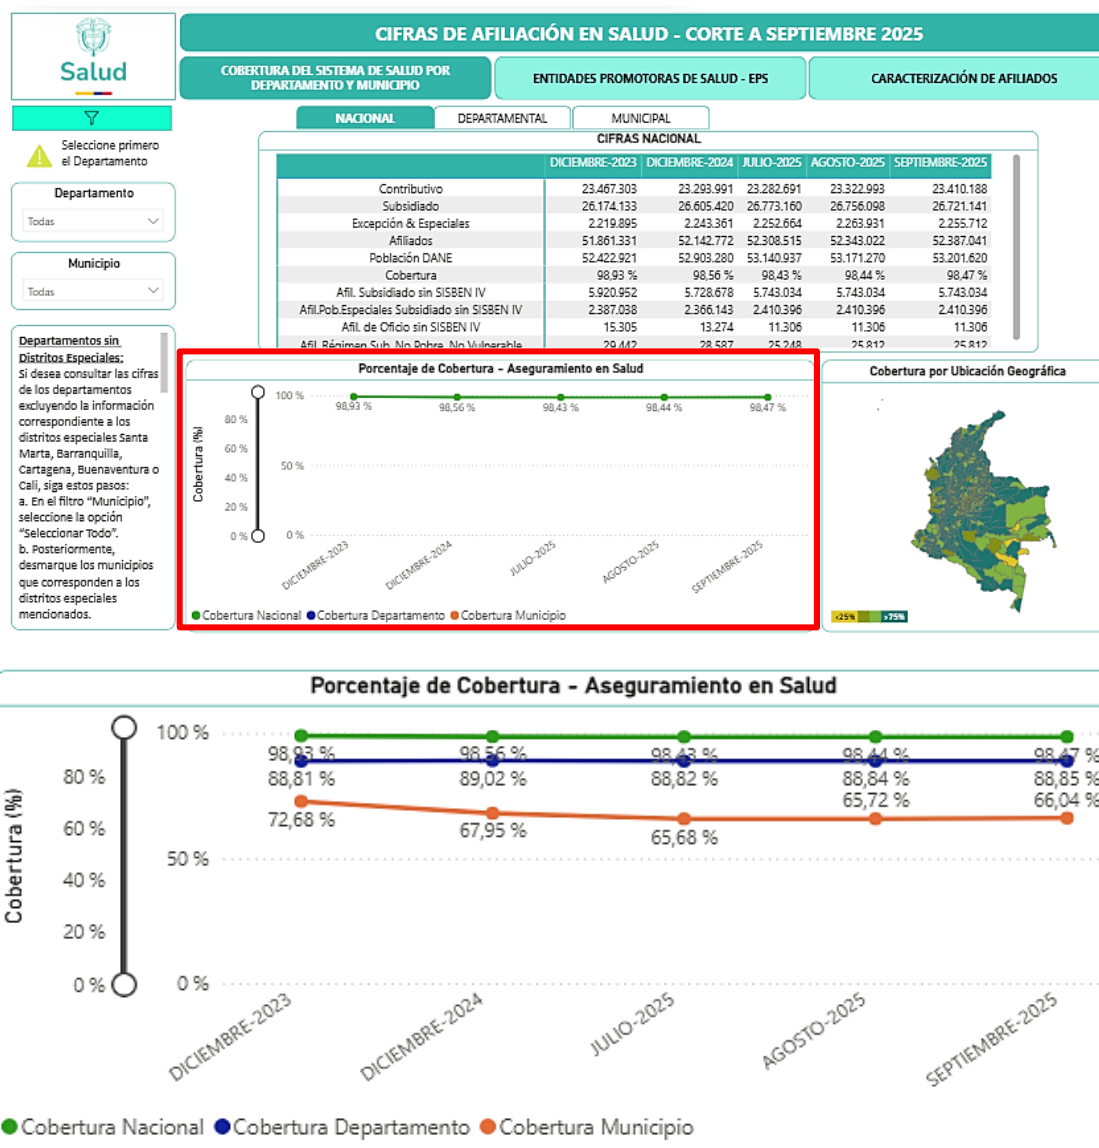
Salud

CIFRAS DE AFILIACIÓN EN SALUD - CORTE A SEPTIEMBRE 2025

COBERTURA DEL SISTEMA DE SALUD POR DEPARTAMENTO Y MUNICIPIO

ENTIDADES PROMOTORAS DE SALUD - EPS

CARACTERIZACIÓN DE AFILIADOS

NACIONAL

DEPARTAMENTAL

MUNICIPAL

Seleccione primero el Departamento

Departamento

Todas

Municipio

Todas

Departamentos sin Distritos Especiales:
Si desea consultar las cifras de los departamentos excluyendo la información correspondiente a los distritos especiales Santa Marta, Barranquilla, Cartagena, Buenaventura o Cali, siga estos pasos:
a. En el filtro "Municipio", seleccione la opción "Seleccionar Todo".
b. Posteriormente, desmarque los municipios que corresponden a los distritos especiales mencionados.

CIFRAS NACIONAL

| | DICIEMBRE-2023 | DICIEMBRE-2024 | JULIO-2025 | AGOSTO-2025 | SEPTIEMBRE-2025 |
|---|---|---|---|---|---|
| Contributivo | 23.467.303 | 23.293.991 | 23.282.691 | 23.322.993 | 23.410.188 |
| Subsidiado | 26.174.133 | 26.605.420 | 26.773.160 | 26.756.098 | 26.721.141 |
| Excepción & Especiales | 2.219.895 | 2.243.361 | 2.252.664 | 2.263.931 | 2.255.712 |
| Afiliados | 51.861.331 | 52.142.772 | 52.308.515 | 52.343.022 | 52.387.041 |
| Población DANE | 52.422.921 | 52.903.280 | 53.140.937 | 53.171.270 | 53.201.620 |
| Cobertura | 98,93 % | 98,56 % | 98,43 % | 98,44 % | 98,47 % |
| Afil. Subsidiado sin SISBEN IV | 5.920.952 | 5.728.678 | 5.743.034 | 5.743.034 | 5.743.034 |
| Afil.Pob.Especiales Subsidiado sin SISBEN IV | 2.387.038 | 2.366.143 | 2.410.396 | 2.410.396 | 2.410.396 |
| Afil. de Oficio sin SISBEN IV | 15.305 | 13.274 | 11.306 | 11.306 | 11.306 |
| Afil. Régimen Sub. No Pobre, No Vulnerable | 29.442 | 28.587 | 25.248 | 25.812 | 25.812 |

Porcentaje de Cobertura - Aseguramiento en Salud

Cobertura (%)

100 % 80 % 60 % 50 % 40 % 20 % 0 % 0 %

98,93 % 98,56 % 98,43 % 98,44 % 98,47 %

DICIEMBRE-2023 DICIEMBRE-2024 JULIO-2025 AGOSTO-2025 SEPTIEMBRE-2025

Cobertura Nacional Cobertura Departamento Cobertura Municipio

Cobertura por Ubicación Geográfica

<25% >75%

Porcentaje de Cobertura - Aseguramiento en Salud

Cobertura (%)

100 % 80 % 60 % 50 % 40 % 20 % 0 % 0 %

98,93 % 98,56 % 98,43 % 98,44 % 98,47 %
88,81 % 89,02 % 88,82 % 88,84 % 88,85 %
72,68 % 67,95 % 65,68 % 65,72 % 66,04 %

DICIEMBRE-2023 DICIEMBRE-2024 JULIO-2025 AGOSTO-2025 SEPTIEMBRE-2025

Cobertura Nacional Cobertura Departamento Cobertura Municipio